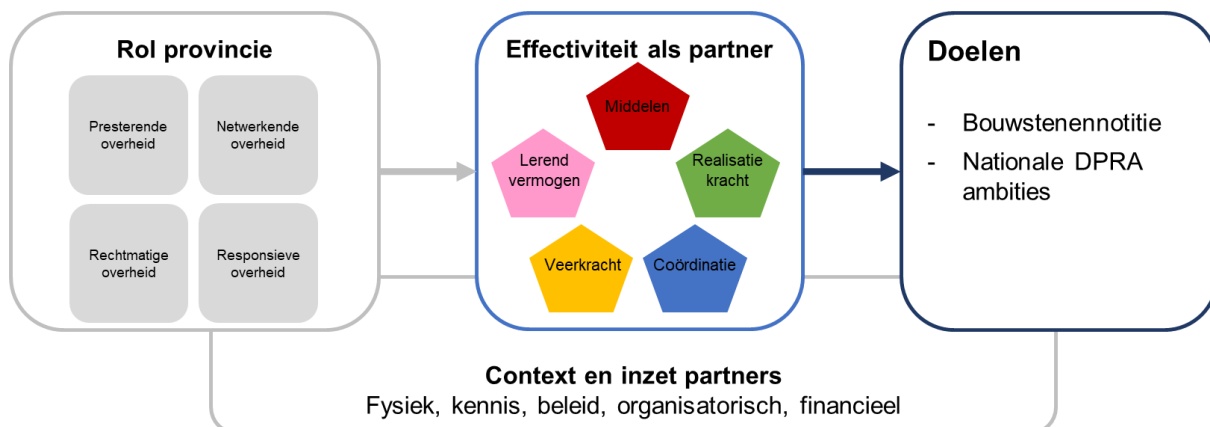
Rol provincie

Presterende overheid

Netwerkende overheid

Rechtmatige overheid

Responsieve overheid

Effectiviteit als partner

Middelen

Lerend vermogen

Realisatie kracht

Veerkracht

Coördinatie

Doelen

- Bouwstenennotitie
- Nationale DPRA ambities

Context en inzet partners
Fysiek, kennis, beleid, organisatorisch, financieel